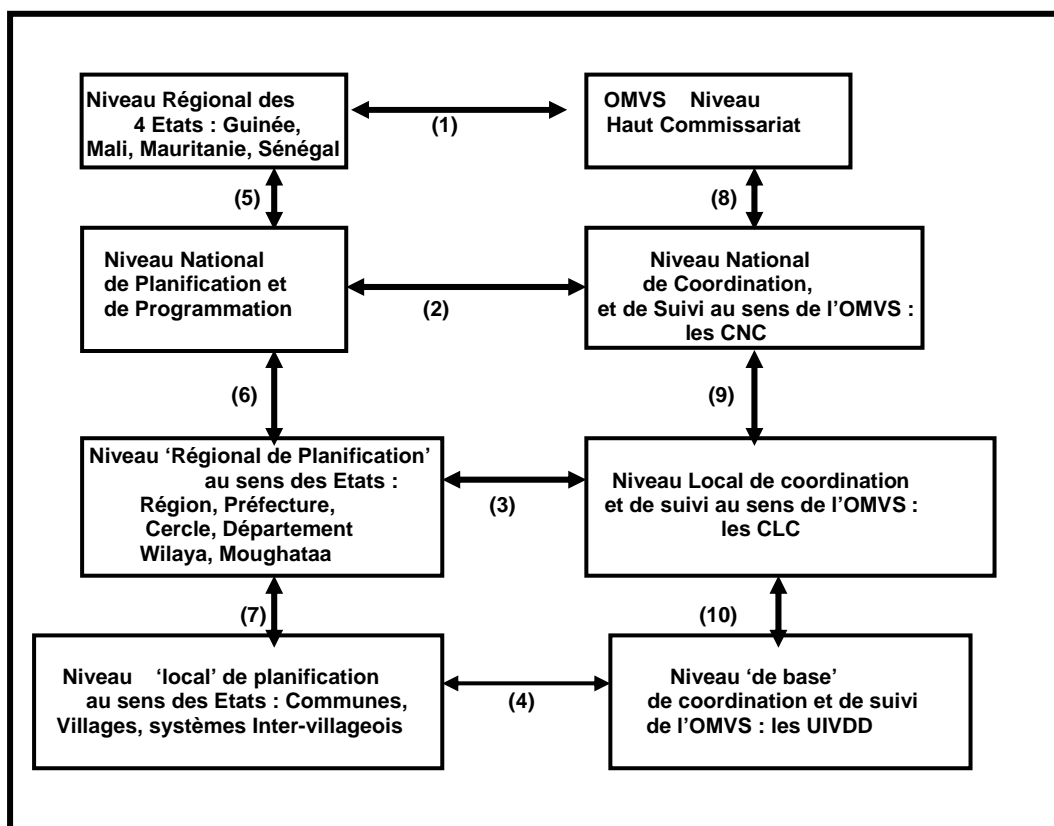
Niveau Régional des 4 Etats : Guinée, Mali, Mauritanie, Sénégal

(1)

OMVS Niveau Haut Commissariat

(5)

(8)

Niveau National de Planification et de Programmation

(2)

Niveau National de Coordination, et de Suivi au sens de l'OMVS : les CNC

(6)

(9)

Niveau 'Régional de Planification' au sens des Etats : Région, Préfecture, Cercle, Département Wilaya, Moughataa

(3)

Niveau Local de coordination et de suivi au sens de l'OMVS : les CLC

(7)

(10)

Niveau 'local' de planification au sens des Etats : Communes, Villages, systèmes Inter-villageois

(4)

Niveau 'de base' de coordination et de suivi de l'OMVS : les UIVDD